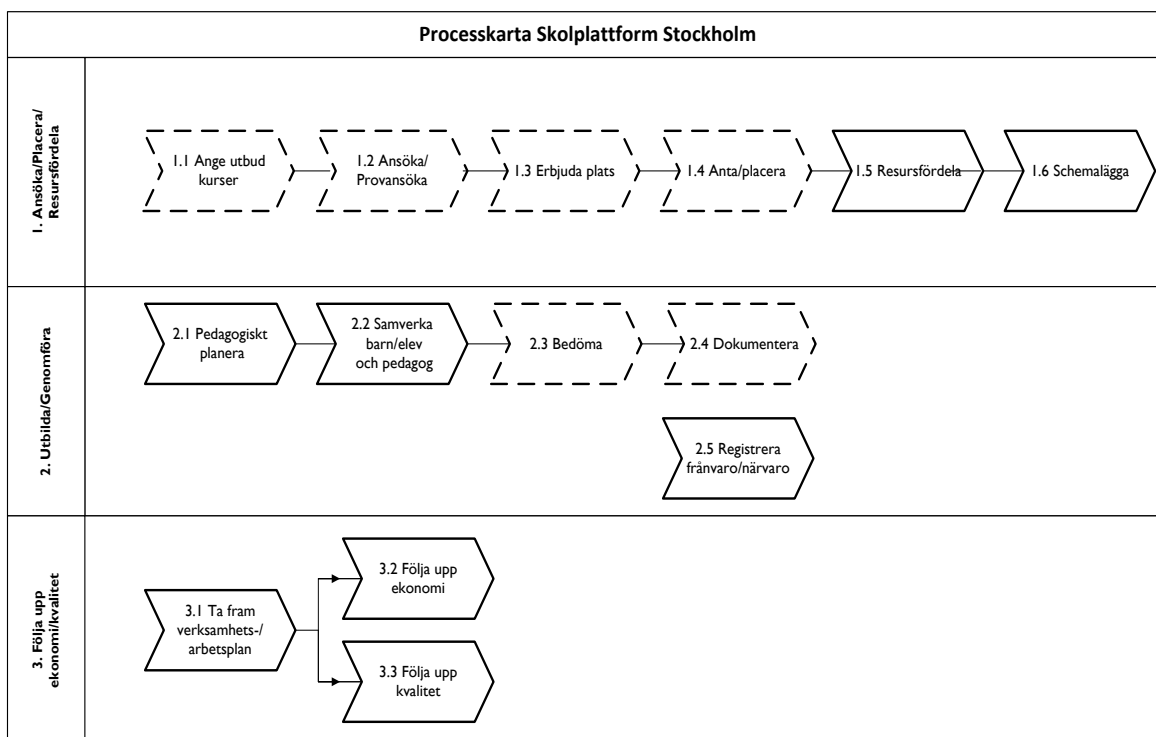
Processkarta Skolplattform Stockholm

1. Ansöka/Placera/ Resursfördela

1.1 Ange utbud kurser

1.2 Ansöka/ Provansöka

1.3 Erbjuda plats

1.4 Anta/placera

1.5 Resursfördela

1.6 Schemalägga

2. Utbilda/Genomföra

2.1 Pedagogiskt planera

2.2 Samverka barn/elev och pedagog

2.3 Bedöma

2.4 Dokumentera

2.5 Registrera frånvaro/närvaro

3. Följa upp ekonomi/kvalitet

3.1 Ta fram verksamhets-/ arbetsplan

3.2 Följa upp ekonomi

3.3 Följa upp kvalitet